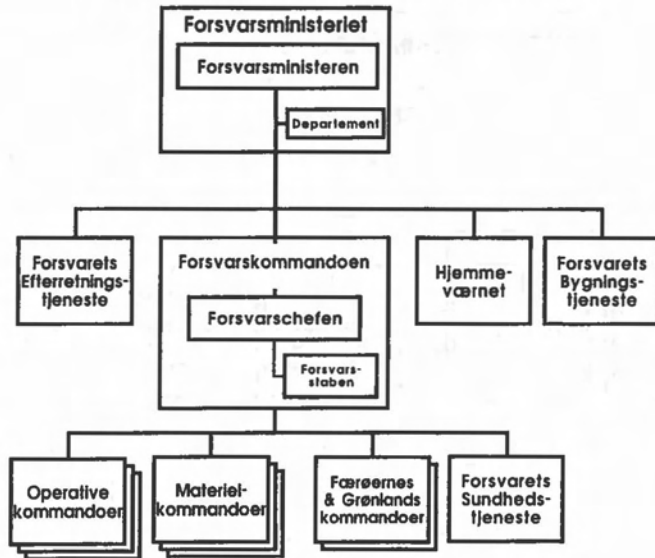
Forsvarsministeriet

Forsvarsministeren

Departement

Forsvarets Efterretningstjeneste

Forsvarskommandoen

Forsvarschefen

Forsvarsstaben

Hjemmeværnet

Forsvarets Bygningstjeneste

Operative kommandoer

Materielkommandoer

Færøernes & Grønlands kommandoer

Forsvarets Sundhedstjeneste